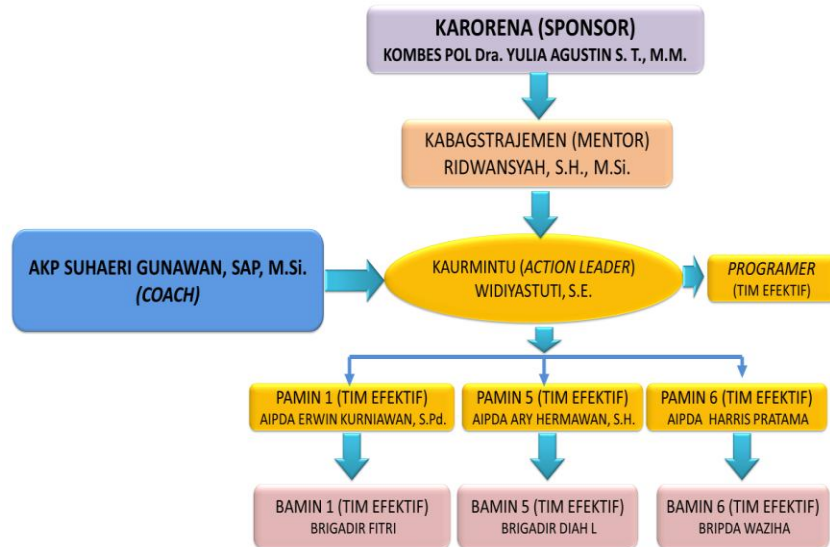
KARORENA (SPONSOR)
KOMBES POL Dra. YULIA AGUSTIN S. T., M.M.

KABAGSTRAJEMEN (MENTOR)
RIDWANSYAH, S.H., M.Si.

AKP SUHAERI GUNAWAN, SAP, M.Si.
(COACH)

KAURMINTU (ACTION LEADER)
WIDIYASTUTI, S.E.

PROGRAMER
(TIM EFEKTIF)

PAMIN 1 (TIM EFEKTIF)
AIPDA ERWIN KURNIAWAN, S.Pd.

PAMIN 5 (TIM EFEKTIF)
AIPDA ARY HERMAWAN, S.H.

PAMIN 6 (TIM EFEKTIF)
AIPDA HARRIS PRATAMA

BAMIN 1 (TIM EFEKTIF)
BRIGADIR FITRI

BAMIN 5 (TIM EFEKTIF)
BRIGADIR DIAH L

BAMIN 6 (TIM EFEKTIF)
BRIPDA WAZIHA